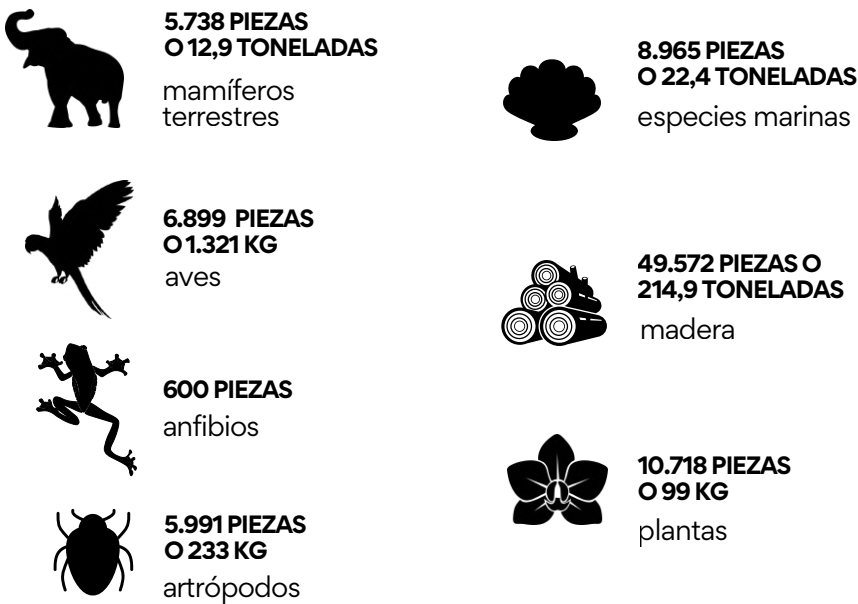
5.738 PIEZAS O 12,9 TONELADAS
mamíferos terrestres

6.899 PIEZAS O 1.321 KG
aves

600 PIEZAS
anfibios

5.991 PIEZAS O 233 KG
artrópodos

8.965 PIEZAS O 22,4 TONELADAS
especies marinas

49.572 PIEZAS O 214,9 TONELADAS
madera

10.718 PIEZAS O 99 KG
plantas